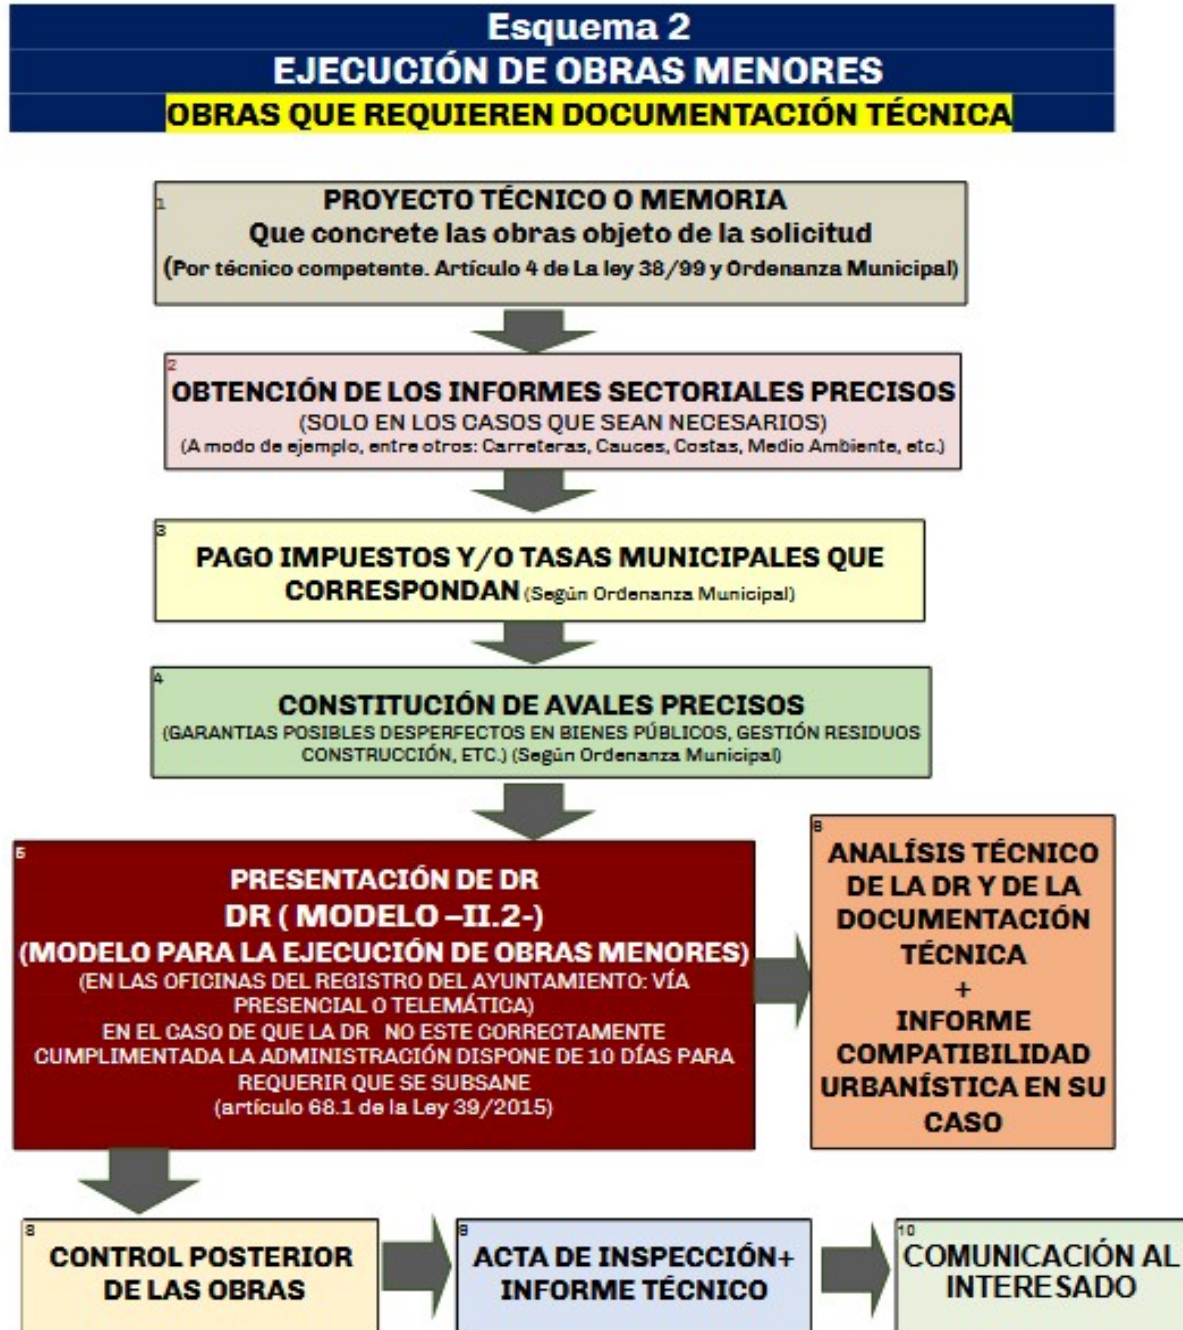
Esquema 2
EJECUCIÓN DE OBRAS MENORES
OBRAS QUE REQUIEREN DOCUMENTACIÓN TÉCNICA

1
PROYECTO TÉCNICO O MEMORIA
Que concrete las obras objeto de la solicitud
(Por técnico competente. Artículo 4 de La ley 38/99 y Ordenanza Municipal)

2
OBTENCIÓN DE LOS INFORMES SECTORIALES PRECISOS
(SOLO EN LOS CASOS QUE SEAN NECESARIOS)
(A modo de ejemplo, entre otros: Carreteras, Cauces, Costas, Medio Ambiente, etc.)

3
PAGO IMPUESTOS Y/O TASAS MUNICIPALES QUE CORRESPONDAN (Según Ordenanza Municipal)

4
CONSTITUCIÓN DE AVALES PRECISOS
(GARANTIAS POSIBLES DESPERFECTOS EN BIENES PÚBLICOS, GESTIÓN RESIDUOS CONSTRUCCIÓN, ETC.) (Según Ordenanza Municipal)

5
PRESENTACIÓN DE DR
DR ( MODELO –II.2-)
(MODELO PARA LA EJECUCIÓN DE OBRAS MENORES)
(EN LAS OFICINAS DEL REGISTRO DEL AYUNTAMIENTO: VÍA PRESENCIAL O TELEMÁTICA)
EN EL CASO DE QUE LA DR NO ESTE CORRECTAMENTE CUMPLIMENTADA LA ADMINISTRACIÓN DISPONE DE 10 DÍAS PARA REQUERIR QUE SE SUBSANE
(artículo 68.1 de la Ley 39/2015)

6
ANALÍSIS TÉCNICO DE LA DR Y DE LA DOCUMENTACIÓN TÉCNICA
+
INFORME COMPATIBILIDAD URBANÍSTICA EN SU CASO

8
CONTROL POSTERIOR DE LAS OBRAS

9
ACTA DE INSPECCIÓN+ INFORME TÉCNICO

10
COMUNICACIÓN AL INTERESADO